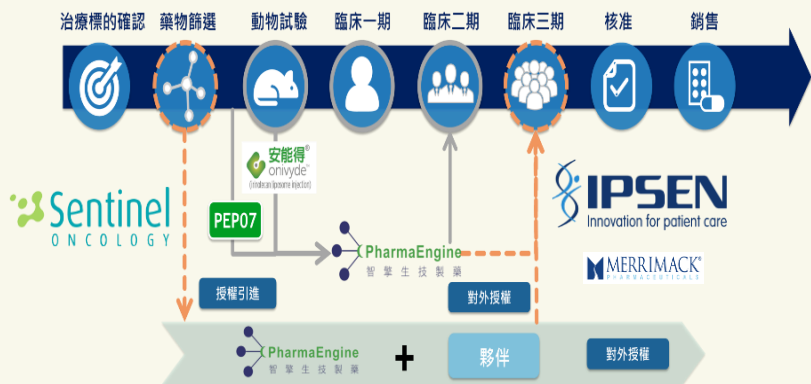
治療標的確認 藥物篩選 動物試驗 臨床一期 臨床二期 臨床三期 核准 銷售

安能得®
onivyde™
(irinotecan liposome injection)

Sentinel
ONCOLOGY

PEP07

PharmaEngine
智擎生技製藥

IPSEN
Innovation for patient care

MERRIMACK®
PHARMACEUTICALS

授權引進

對外授權

PharmaEngine
智擎生技製藥

+

夥伴

對外授權